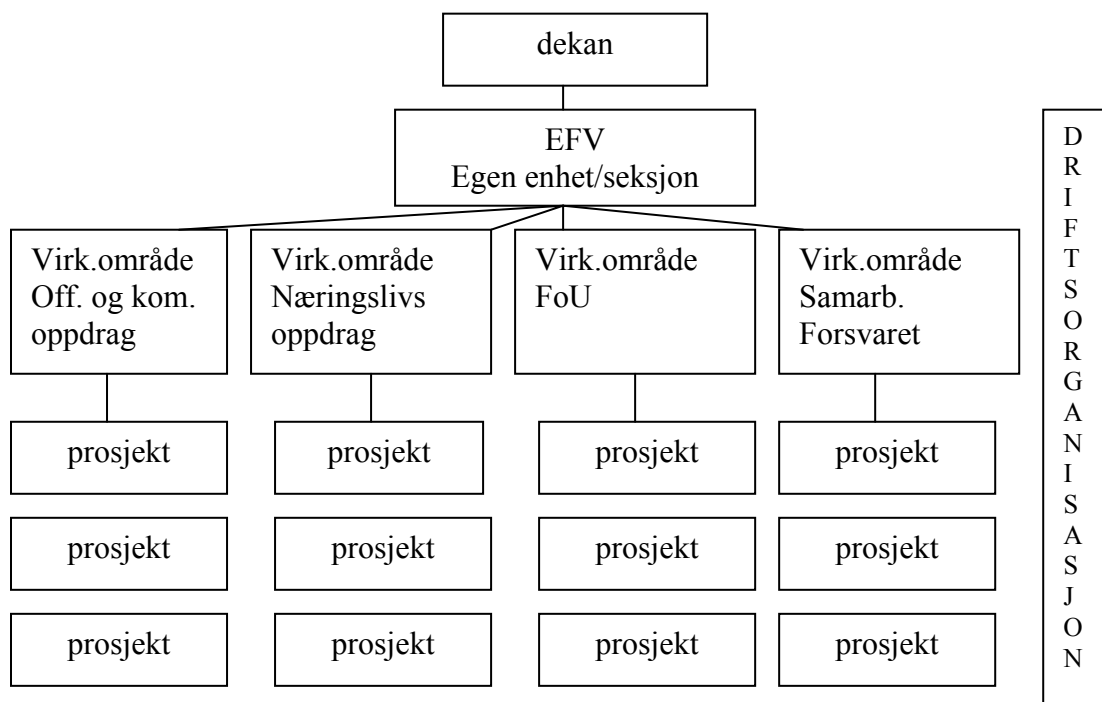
dekan

EFV
Egen enhet/seksjon

Virk.område
Off. og kom.
oppdrag

Virk.område
Næringslivs
oppdrag

Virk.område
FoU

Virk.område
Samarb.
Forsvaret

prosjekt

prosjekt

prosjekt

prosjekt

prosjekt

prosjekt

prosjekt

prosjekt

prosjekt

prosjekt

prosjekt

prosjekt

DRIFTSORGANISASJON